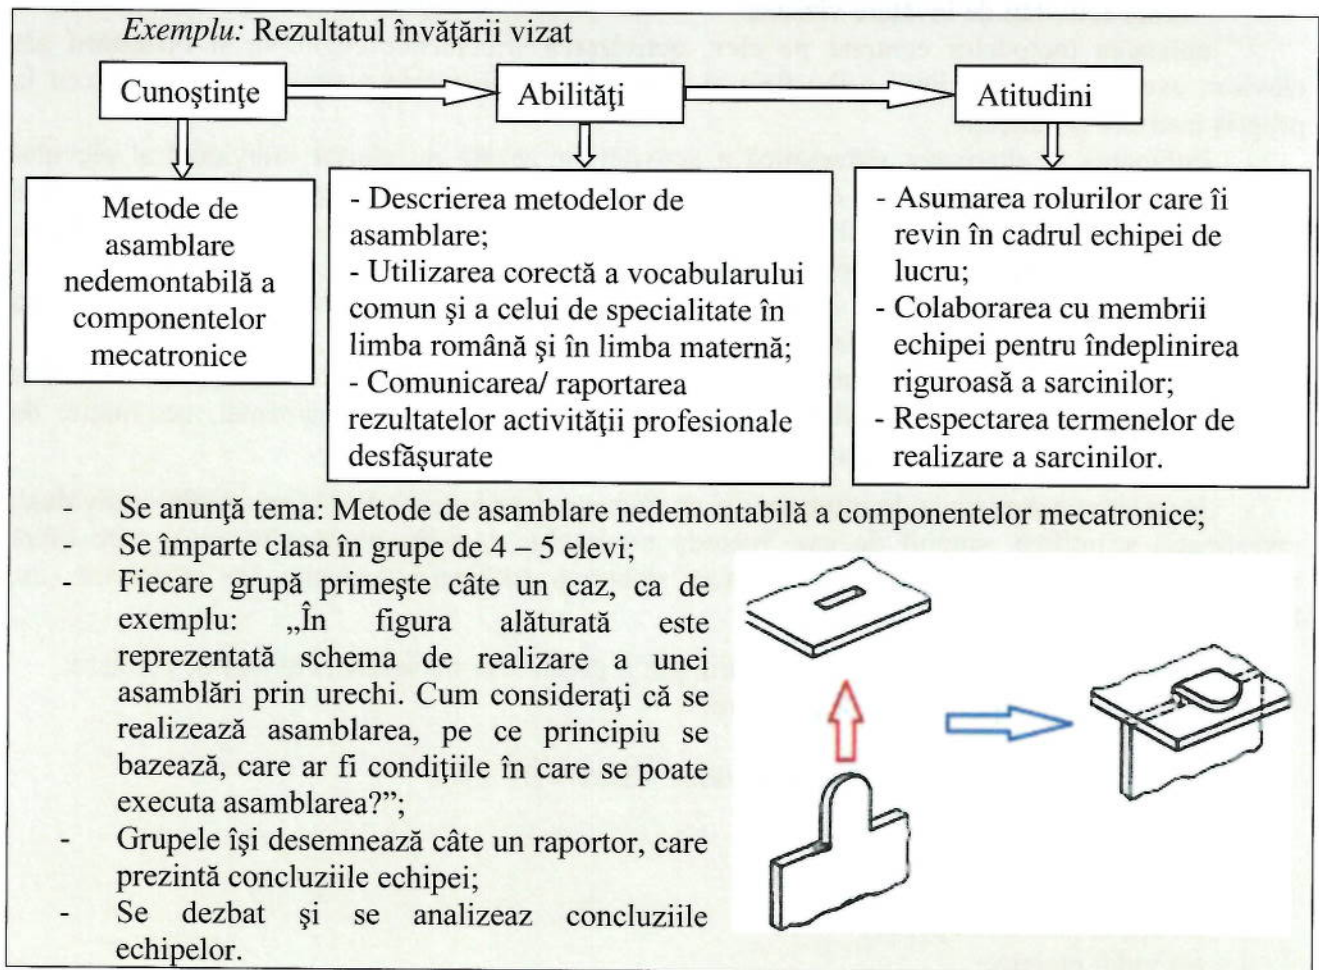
*Exemplu:* Rezultatul învăţării vizat

Cunoştinţe

Abilităţi

Atitudini

Metode de asamblare nedemontabilă a componentelor mecatronice

- Descrierea metodelor de asamblare;
- Utilizarea corectă a vocabularului comun şi a celui de specialitate în limba română şi în limba maternă;
- Comunicarea/ raportarea rezultatelor activităţii profesionale desfăşurate

- Asumarea rolurilor care îi revin în cadrul echipei de lucru;
- Colaborarea cu membrii echipei pentru îndeplinirea riguroasă a sarcinilor;
- Respectarea termenelor de realizare a sarcinilor.

- Se anunţă tema: Metode de asamblare nedemontabilă a componentelor mecatronice;
- Se împarte clasa în grupe de 4 – 5 elevi;
- Fiecare grupă primeşte câte un caz, ca de exemplu: „În figura alăturată este reprezentată schema de realizare a unei asamblări prin urechi. Cum consideraţi că se realizează asamblarea, pe ce principiu se bazează, care ar fi condiţiile în care se poate executa asamblarea?”;
- Grupele îşi desemnează câte un raportor, care prezintă concluziile echipei;
- Se dezbat şi se analizeaz concluziile echipelor.